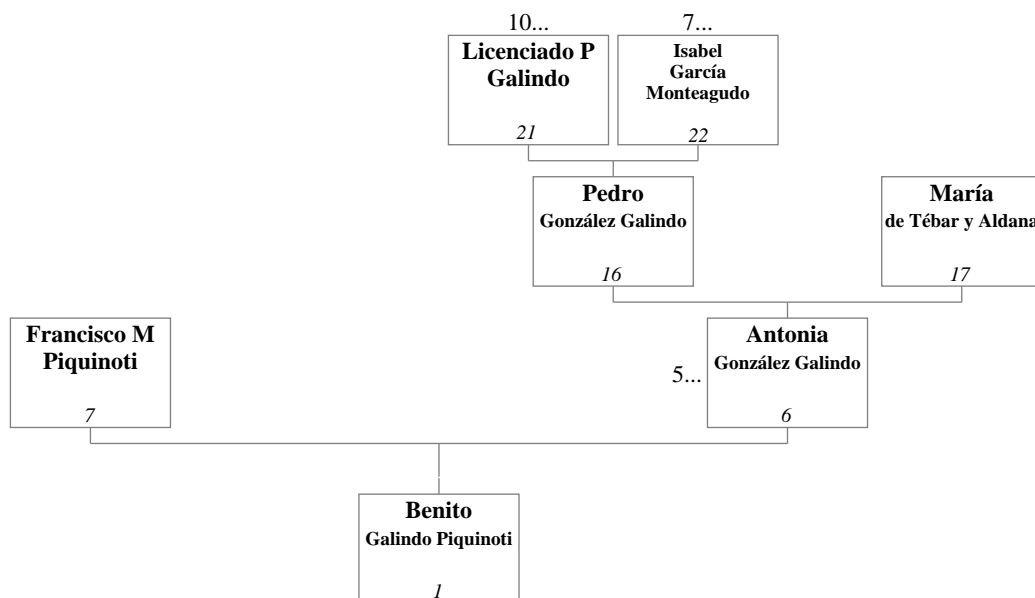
10...
Licenciado P Galindo
21

7...
Isabel García Monteagudo
22

Pedro
González Galindo
16

María
de Tébar y Aldana
17

Francisco M Piquinoti
7

5...
Antonia
González Galindo
6

Benito
Galindo Piquinoti
1